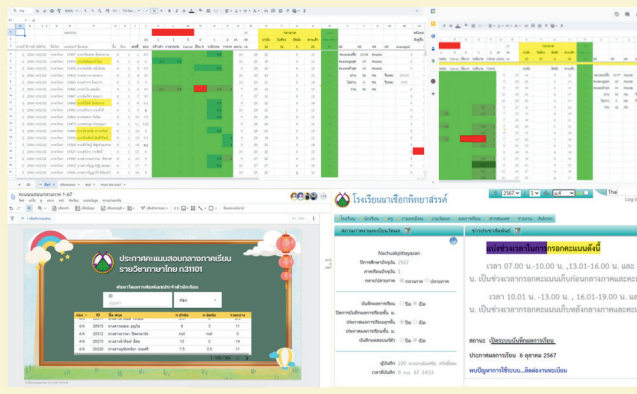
ประกาศคะแนนสอบกลางภาคเรียน
รายวิชาภาษาไทย ท31101

ห้อง

โรงเรียนนาเชือกพิทยาสรรค์

2567 1

Nachuakpittayasan

ปีการศึกษา 2567
ภาคเรียน 1

บันทึกผลการเรียน
ประเมินคุณลักษณะ
ประเมินการอ่านคิดวิเคราะห์
บันทึกเวลาเรียน

แจ้งช่วงเวลาในการกรอกคะแนนสั่งนี้

เวลา 07.00 น.-10.00 น. ,13.01-16.00 น. และ
น. เป็นช่วงเวลาการกรอกคะแนนเก็บก่อนกลางภาคและคะ

เวลา 10.01 น. -13.00 น. , 16.01-19.00 น. แล
น. เป็นช่วงเวลาการกรอกคะแนนเก็บหลังกลางภาคและคะ

สถานะ เปิดระบบบันทึกผลการเรียน
ประกาศผลการเรียน 8 ตุลาคม 2567
พบปัญหาการใช้ระบบ...ติดต่องานทะเบียน